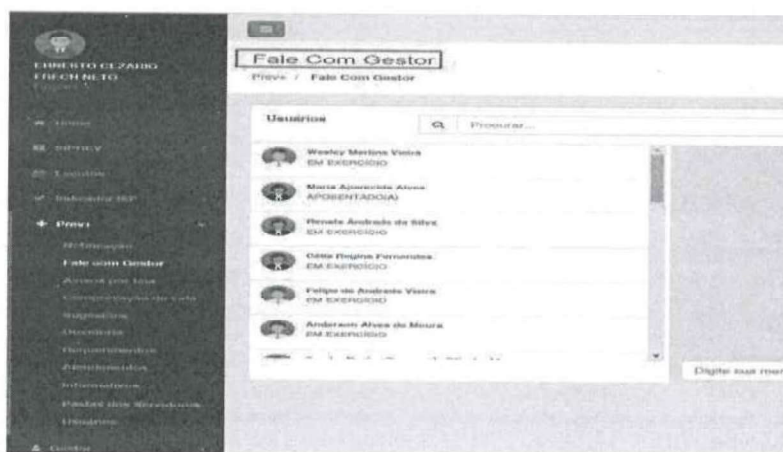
ERNESTO CEZARIO FRECH NETO

Home
SIPREV
Locutor
Indicador ISP
Previ
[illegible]
Fale com Gestor
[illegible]
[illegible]
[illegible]
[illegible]
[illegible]
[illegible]
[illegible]
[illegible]
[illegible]
Gestor

Fale Com Gestor
Previ / Fale Com Gestor

Usuários
Procurar...

Wesley Martins Vieira
EM EXERCÍCIO
Maria Aparecida Alves
APOSENTADO(A)
Renata Andrade da Silva
EM EXERCÍCIO
Célia Regina Fernandes
EM EXERCÍCIO
Felipe de Andrade Vieira
EM EXERCÍCIO
Anderson Alves de Moura
EM EXERCÍCIO

Digite sua men